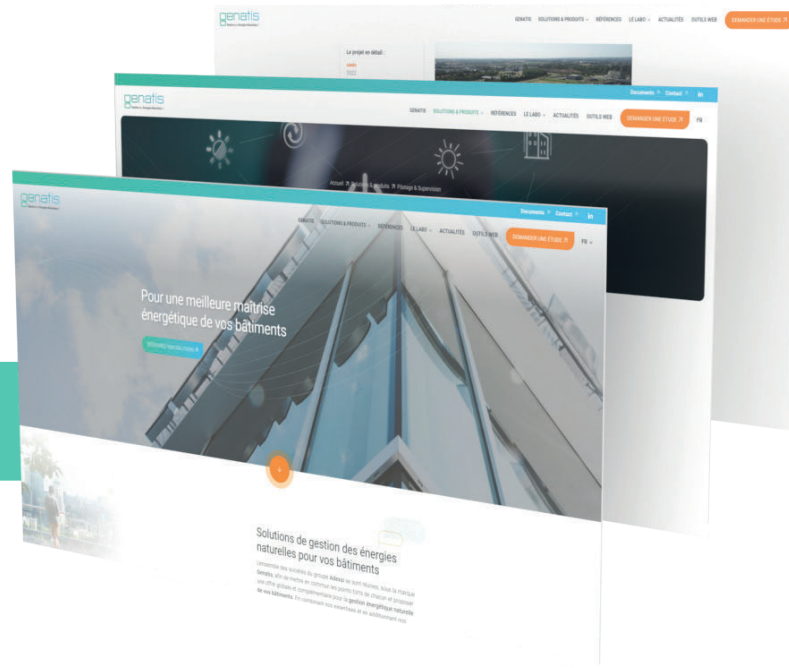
genatis

GENATIS SOLUTIONS & PRODUITS ⌄ RÉFÉRENCES LE LABO ⌄ ACTUALITÉS OUTILS WEB DEMANDER UNE ÉTUDE ↗

Le projet en détail :

genatis

Documents ↗ Contact ↗ in

GENATIS SOLUTIONS & PRODUITS ⌄ RÉFÉRENCES LE LABO ⌄ ACTUALITÉS OUTILS WEB DEMANDER UNE ÉTUDE ↗ FR

Accueil ↗ Solutions & produits ↗ Pilotage & Supervision

genatis

Documents ↗ Contact ↗ in

GENATIS SOLUTIONS & PRODUITS ⌄ RÉFÉRENCES LE LABO ⌄ ACTUALITÉS OUTILS WEB DEMANDER UNE ÉTUDE ↗ FR ⌄

Pour une meilleure maîtrise énergétique de vos bâtiments

DEMANDER UNE ÉTUDE ↗

Solutions de gestion des énergies naturelles pour vos bâtiments

L'ensemble des sociétés du groupe Adeco se sont réunies, sous la marque Genatis, afin de mettre en commun ses points forts de chacun et proposer une offre globale et complémentaire pour la gestion énergétique naturelle de vos bâtiments. En combinant nos expertises et en additionnant nos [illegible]